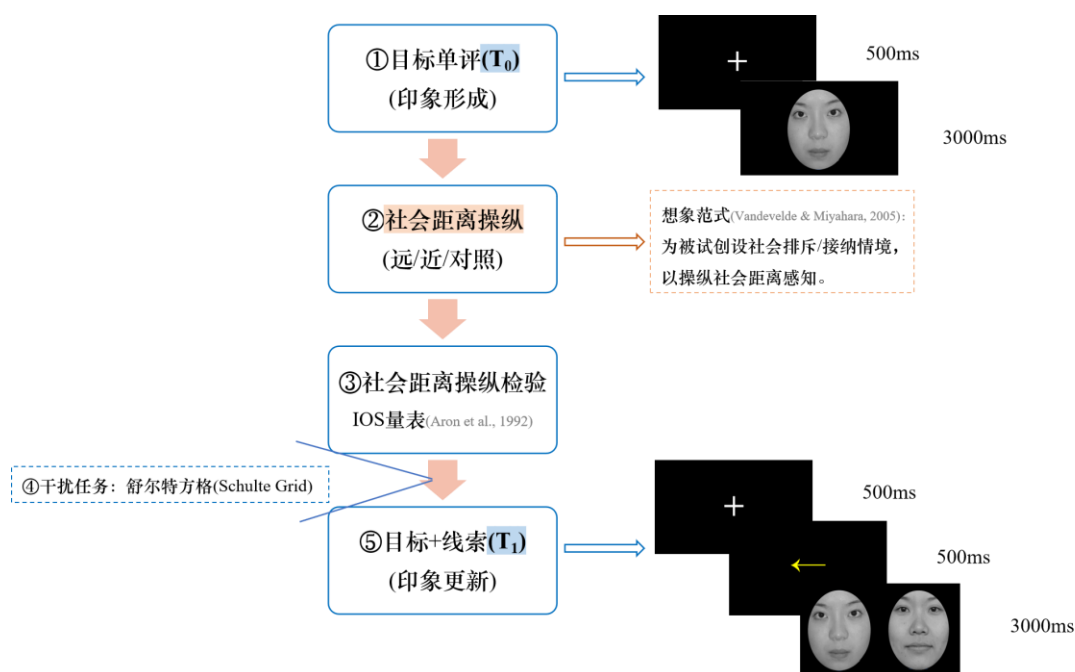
①目标单评($T_0$)
(印象形成)

+

500ms

3000ms

②社会距离操纵
(远/近/对照)

想象范式(Vandevelde & Miyahara, 2005)：为被试创设社会排斥/接纳情境，以操纵社会距离感知。

③社会距离操纵检验
IOS量表(Aron et al., 1992)

④干扰任务：舒尔特方格(Schulte Grid)

⑤目标+线索($T_1$)
(印象更新)

+

500ms

500ms

3000ms